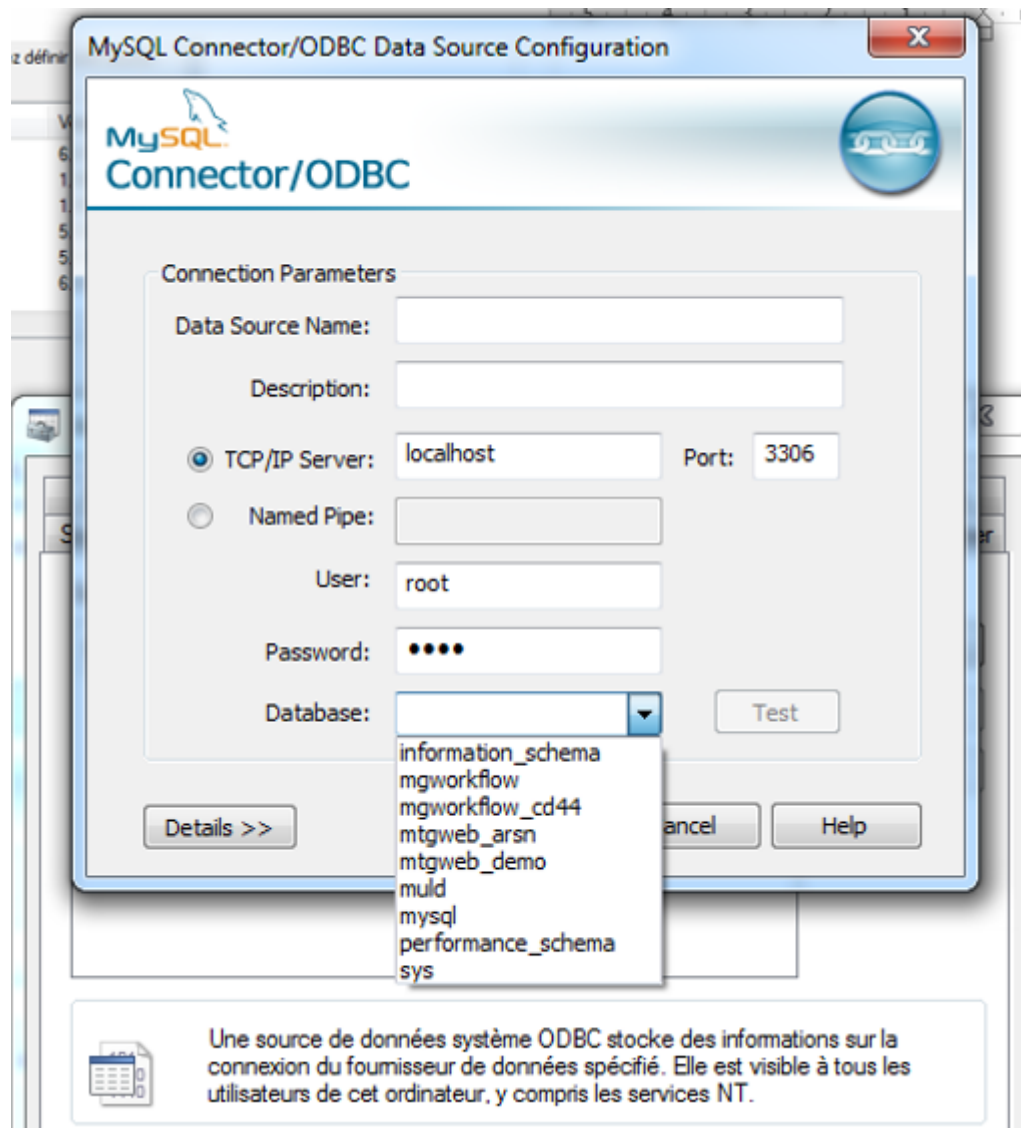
z définir

MySQL Connector/ODBC Data Source Configuration

MySQL
Connector/ODBC

Connection Parameters

Data Source Name:

Description:

TCP/IP Server: localhost

Port: 3306

Named Pipe:

User: root

Password: ••••

Database:

Test

information_schema
mgworkflow
mgworkflow_cd44
mtgweb_arsn
mtgweb_demo
muld
mysql
performance_schema
sys

Details >>

ancel

Help

Une source de données système ODBC stocke des informations sur la connexion du fournisseur de données spécifié. Elle est visible à tous les utilisateurs de cet ordinateur, y compris les services NT.